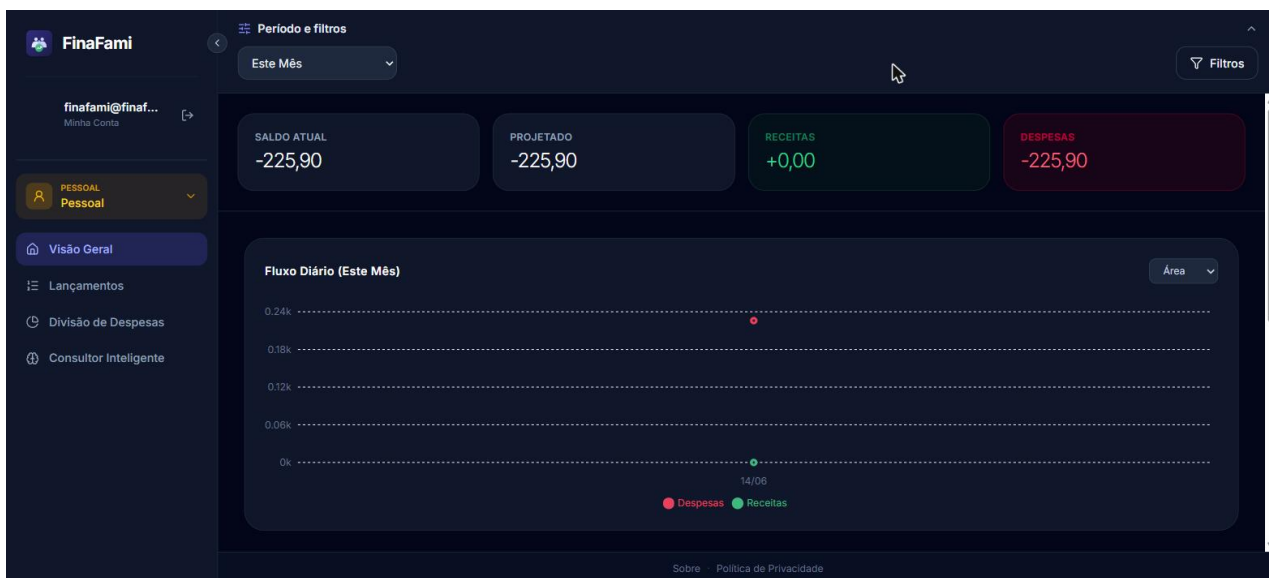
FinaFami

finafami@finaf...
Minha Conta

PESSOAL
Pessoal

Visão Geral
Lançamentos
Divisão de Despesas
Consultor Inteligente

Período e filtros
Este Mês
Filtros

SALDO ATUAL
-225,90

PROJETADO
-225,90

RECEITAS
+0,00

DESPESAS
-225,90

Fluxo Diário (Este Mês)
Área

0.24k
0.18k
0.12k
0.06k
0k
14/06

Despesas Receitas

Sobre · Política de Privacidade